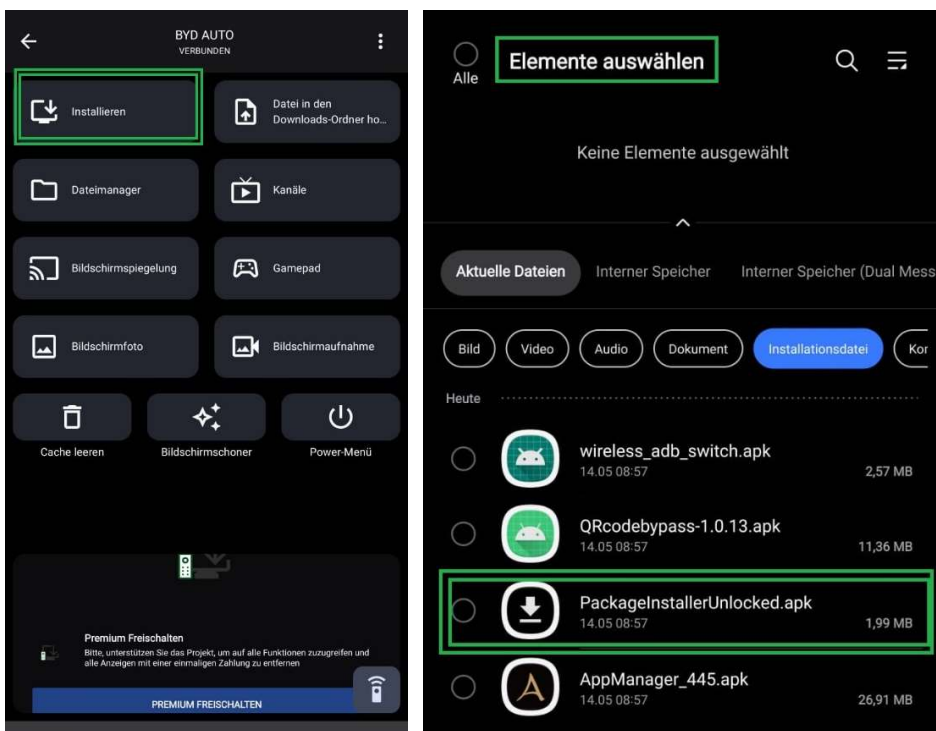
BYD AUTO
VERBUNDEN

Installieren

Datei in den Downloads-Ordner ho...

Dateimanager

Kanäle

Bildschirmspiegelung

Gamepad

Bildschirmfoto

Bildschirmaufnahme

Cache leeren

Bildschirmschoner

Power-Menü

Premium Freischalten

Bitte, unterstützen Sie das Projekt, um auf alle Funktionen zuzugreifen und alle Anzeigen mit einer einmaligen Zahlung zu entfernen

PREMIUM FREISCHALTEN

Alle

Elemente auswählen

Keine Elemente ausgewählt

Aktuelle Dateien

Interner Speicher

Interner Speicher (Dual Mess

Bild

Video

Audio

Dokument

Installationsdatei

Kor

Heute

wireless_adb_switch.apk
14.05 08:57
2,57 MB

QRcodebypass-1.0.13.apk
14.05 08:57
11,36 MB

PackageInstallerUnlocked.apk
14.05 08:57
1,99 MB

AppManager_445.apk
14.05 08:57
26,91 MB